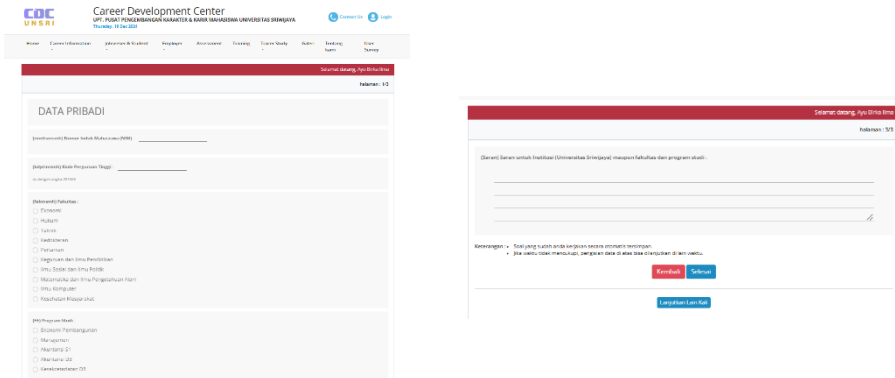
CDC UNSRI

Career Development Center

UPT. PUSAT PENGEMBANGAN KARAKTER & KARIR MAHASISWA UNIVERSITAS SRIWIJAYA

Thursday, 10 Dec 2020

Contact Us Login

Home Career Information Jobseeker & Student Employer Assessment Training Tracer Study Kabar Tentang kami User Survey

Selamat datang, Ayu Birka Ilma

halaman : 1/3

DATA PRIBADI

(nimhsmsmh) Nomor Induk Mahasiswa (NIM)

(kdptimsmh) Kode Perguruan Tinggi :

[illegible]

(fakmsmh) Fakultas :

Ekonomi

Hukum

Teknik

Kedokteran

Pertanian

Keguruan dan Ilmu Pendidikan

Ilmu Sosial dan Ilmu Politik

Matematika dan Ilmu Pengetahuan Alam

Ilmu Komputer

Pascasarjana

(PS) Program Studi :

Ekonomi Pembangunan

Manajemen

Akuntansi S1

Akuntansi D3

Kesekretariatan D3

Selamat datang, Ayu Birka Ilma

halaman : 3/3

(Saran) Saran untuk Institusi (Universitas Sriwijaya) maupun fakultas dan program studi :

Keterangan : • Soal yang sudah anda kerjakan secara otomatis tersimpan.
• Jika waktu tidak mencukupi, pengisian data di atas bisa dilanjutkan di lain waktu.

Kembali Selesai

Lanjutkan Lain Kali